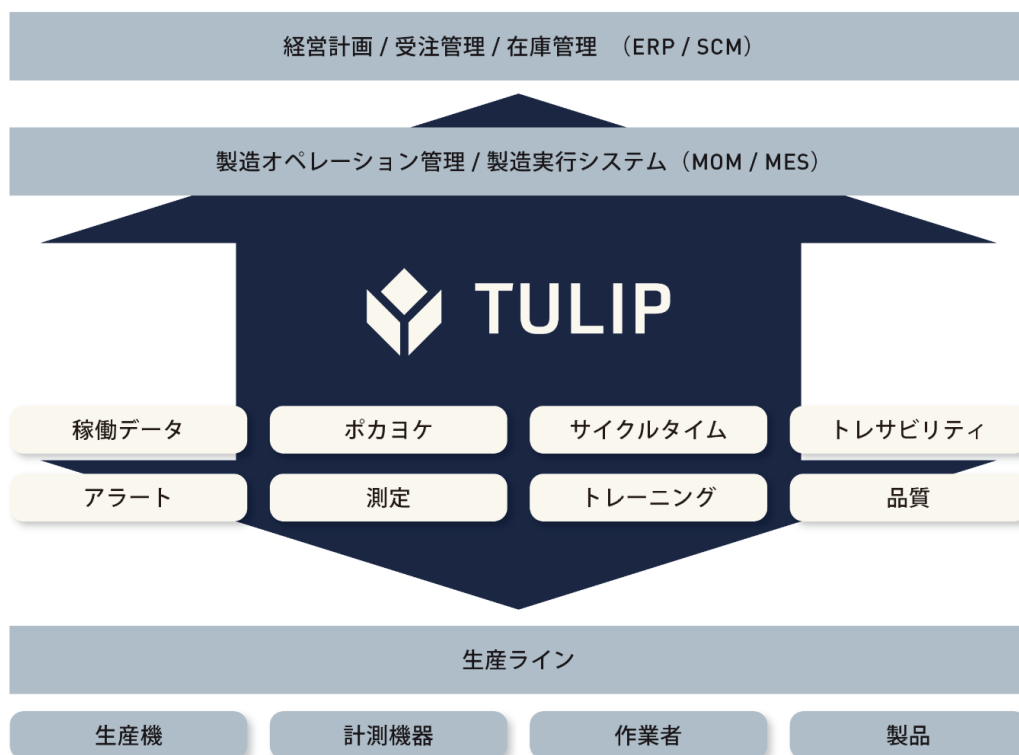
経営計画 / 受注管理 / 在庫管理 （ERP / SCM）

製造オペレーション管理 / 製造実行システム（MOM / MES）

TULIP

稼働データ

ポカヨケ

サイクルタイム

トレサビリティ

アラート

測定

トレーニング

品質

生産ライン

生産機

計測機器

作業者

製品